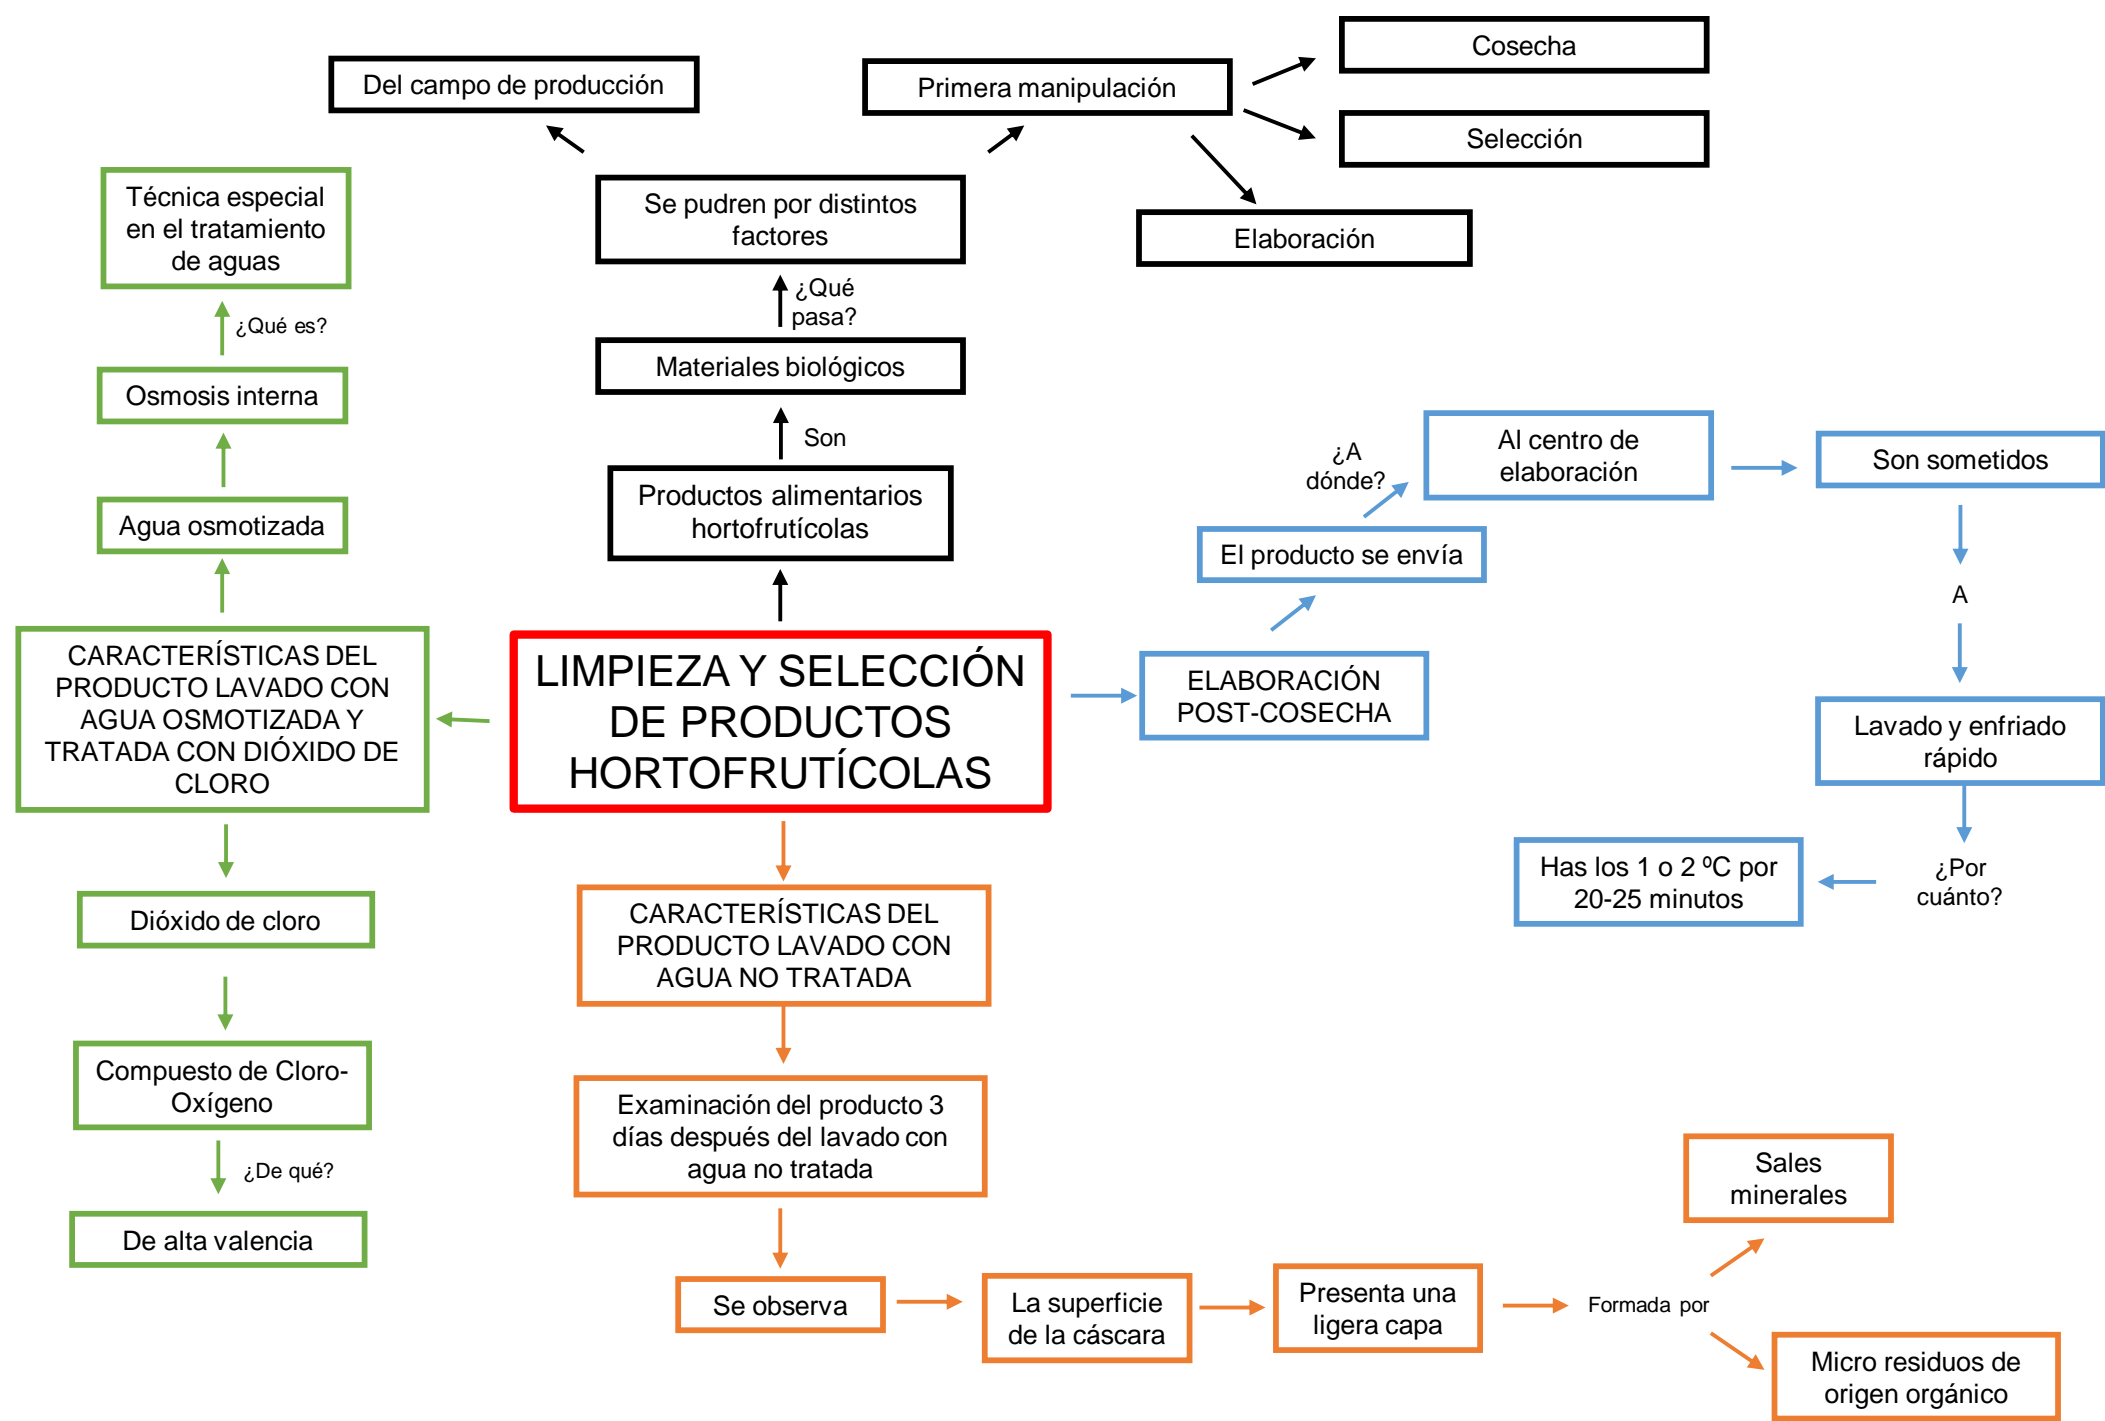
Del campo de producción

Primera manipulación

Cosecha

Selección

Elaboración

Se pudren por distintos factores

¿Qué pasa?

Materiales biológicos

Son

Productos alimentarios hortofrutícolas

Técnica especial en el tratamiento de aguas

¿Qué es?

Osmosis interna

Agua osmotizada

CARACTERÍSTICAS DEL PRODUCTO LAVADO CON AGUA OSMOTIZADA Y TRATADA CON DIÓXIDO DE CLORO

LIMPIEZA Y SELECCIÓN DE PRODUCTOS HORTOFRUTÍCOLAS

ELABORACIÓN POST-COSECHA

El producto se envía

¿A dónde?

Al centro de elaboración

Son sometidos

A

Lavado y enfriado rápido

¿Por cuánto?

Has los 1 o 2 ºC por 20-25 minutos

Dióxido de cloro

Compuesto de Cloro-Oxígeno

¿De qué?

De alta valencia

CARACTERÍSTICAS DEL PRODUCTO LAVADO CON AGUA NO TRATADA

Examinación del producto 3 días después del lavado con agua no tratada

Se observa

La superficie de la cáscara

Presenta una ligera capa

Formada por

Sales minerales

Micro residuos de origen orgánico